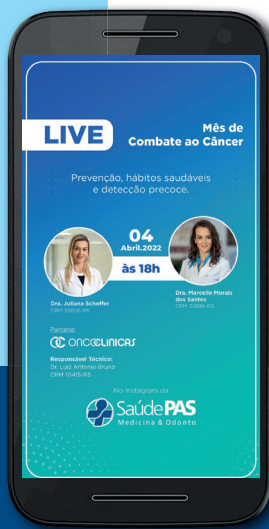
LIVE

Mês de Combate ao Câncer

Prevenção, hábitos saudáveis e detecção precoce.

04 Abril.2022 às 18h

Dra. Juliana Scheffer CRM 35606-RS

Dra. Marcelle Morais dos Santos CRM 33896-RS

Parceria:

ONCOCLÍNICAS

Responsável Técnico: Dr. Luiz Antonio Bruno CRM 10415-RS

No Instagram da

SaúdePAS Medicina & Odonto